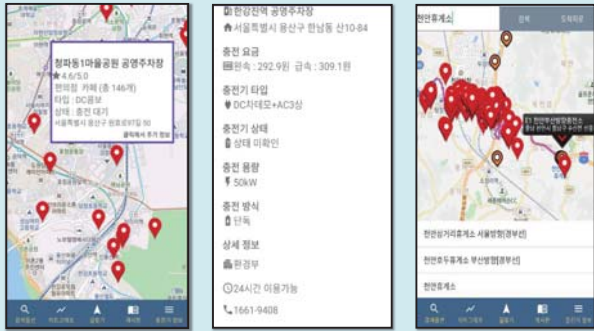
청파동1마을공원 공영주차장
★4.6/5.0
편의점 카페 (총 146개)
타입 : DC콤보
상태 : 충전 대기
서울특별시 용산구 청파로97길 55
클릭해서 추가 정보

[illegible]

한강진역 공영주차장
서울특별시 용산구 한남동 산10-84
충전 요금
완속 : 292.9원 급속 : 309.1원
충전기 타입
DC차데모+AC3상
충전기 상태
상태 미확인
충전 용량
50kW
충전 방식
단독
상세 정보
환경부
24시간 이용가능
1661-9408

천안휴게소
검색
도착지정
천안삼거리휴게소 서울방향[경부선]
천안호두휴게소 부산방향[경부선]
천안휴게소
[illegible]